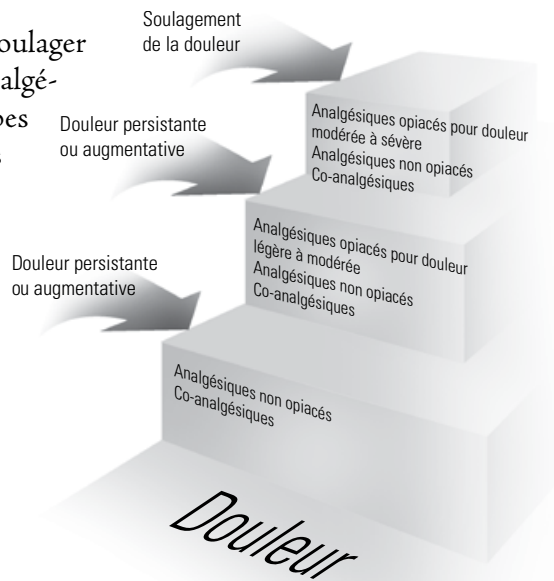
oulager
algé-
pes
.

Soulagement de la douleur

Douleur persistante ou augmentative

Douleur persistante ou augmentative

Analgésiques opiacés pour douleur modérée à sévère
Analgésiques non opiacés
Co-analgésiques

Analgésiques opiacés pour douleur légère à modérée
Analgésiques non opiacés
Co-analgésiques

Analgésiques non opiacés
Co-analgésiques

Douleur